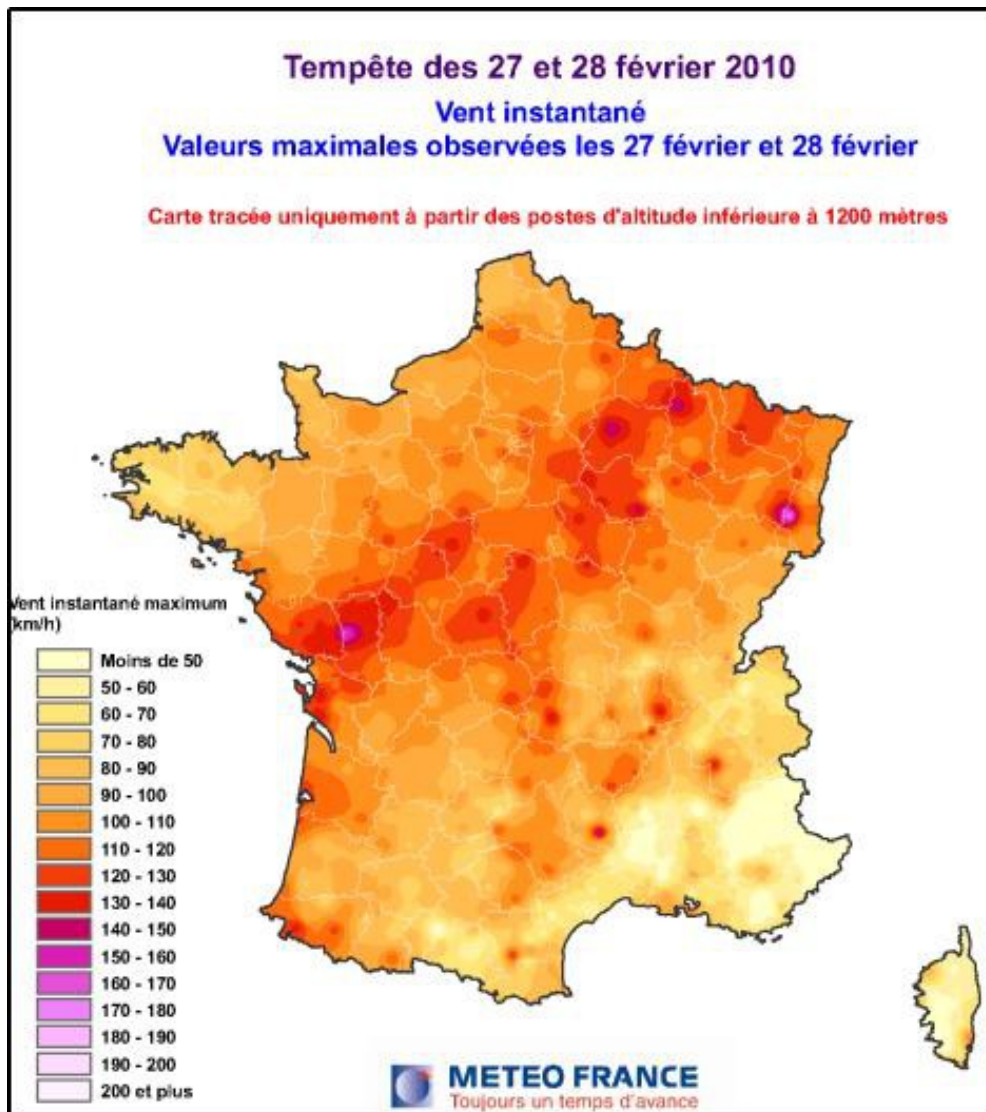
Tempête des 27 et 28 février 2010

Vent instantané
Valeurs maximales observées les 27 février et 28 février

Carte tracée uniquement à partir des postes d'altitude inférieure à 1200 mètres

Vent instantané maximum (km/h)

Moins de 50
50 - 60
60 - 70
70 - 80
80 - 90
90 - 100
100 - 110
110 - 120
120 - 130
130 - 140
140 - 150
150 - 160
160 - 170
170 - 180
180 - 190
190 - 200
200 et plus

METEO FRANCE
Toujours un temps d'avance